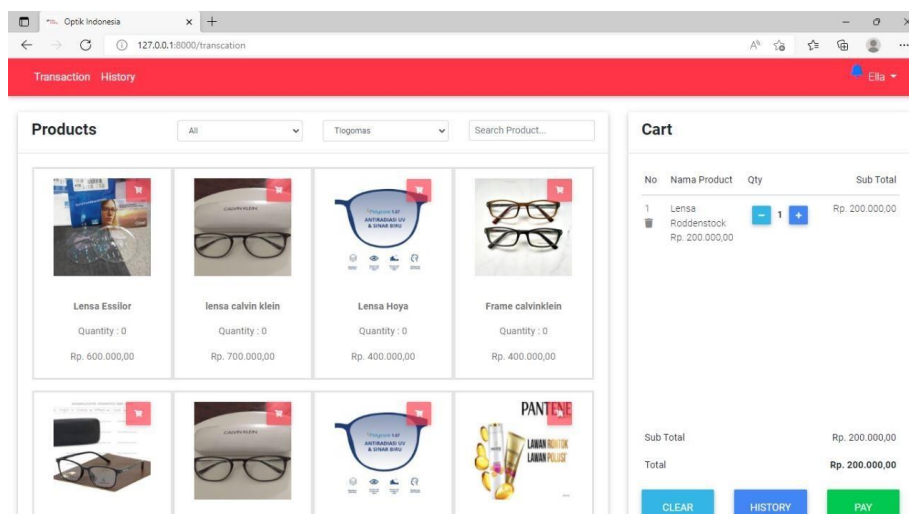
Optik Indonesia

127.0.0.1:8000/transcation

Transaction History

Ella

Products

All

Tlogomas

Search Product...

ANTIRADIASI UV & SINAR BIRU

Lensa Essilor

Quantity : 0

Rp. 600.000,00

lensa calvin klein

Quantity : 0

Rp. 700.000,00

Lensa Hoya

Quantity : 0

Rp. 400.000,00

Frame calvinklein

Quantity : 0

Rp. 400.000,00

ANTIRADIASI UV & SINAR BIRU

PANTENE

LAWAN RONTOK LAWAN POLUSI

Cart

| No | Nama Product | Qty | Sub Total |
|---|---|---|---|
| 1 | Lensa Roddenstock Rp. 200.000,00 | 1 | Rp. 200.000,00 |

Sub Total Rp. 200.000,00

Total Rp. 200.000,00

CLEAR

HISTORY

PAY